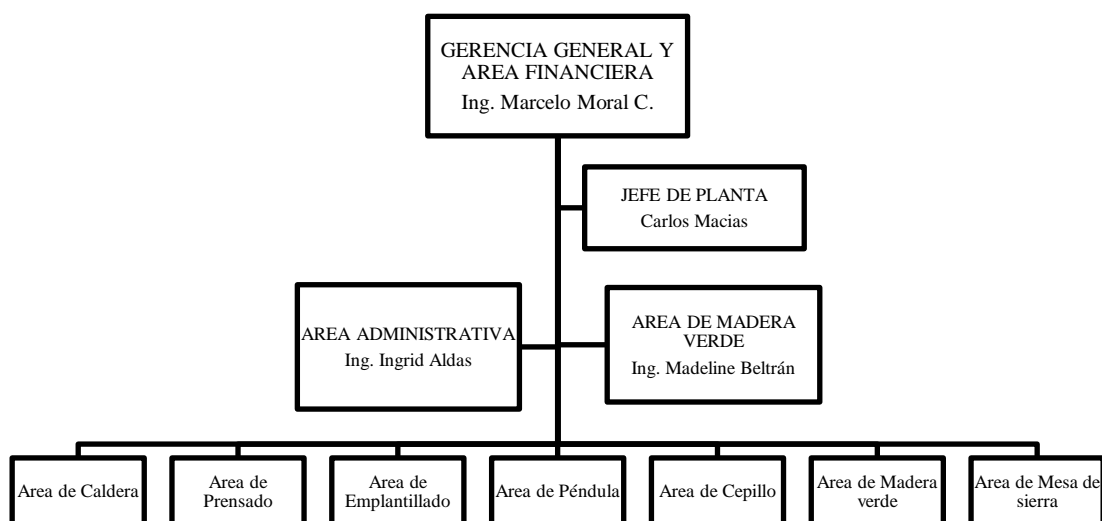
GERENCIA GENERAL Y AREA FINANCIERA
Ing. Marcelo Moral C.

JEFE DE PLANTA
Carlos Macias

AREA ADMINISTRATIVA
Ing. Ingrid Aldas

AREA DE MADERA VERDE
Ing. Madeline Beltrán

Area de Caldera

Area de Prensado

Area de Emplantillado

Area de Péndula

Area de Cepillo

Area de Madera verde

Area de Mesa de sierra